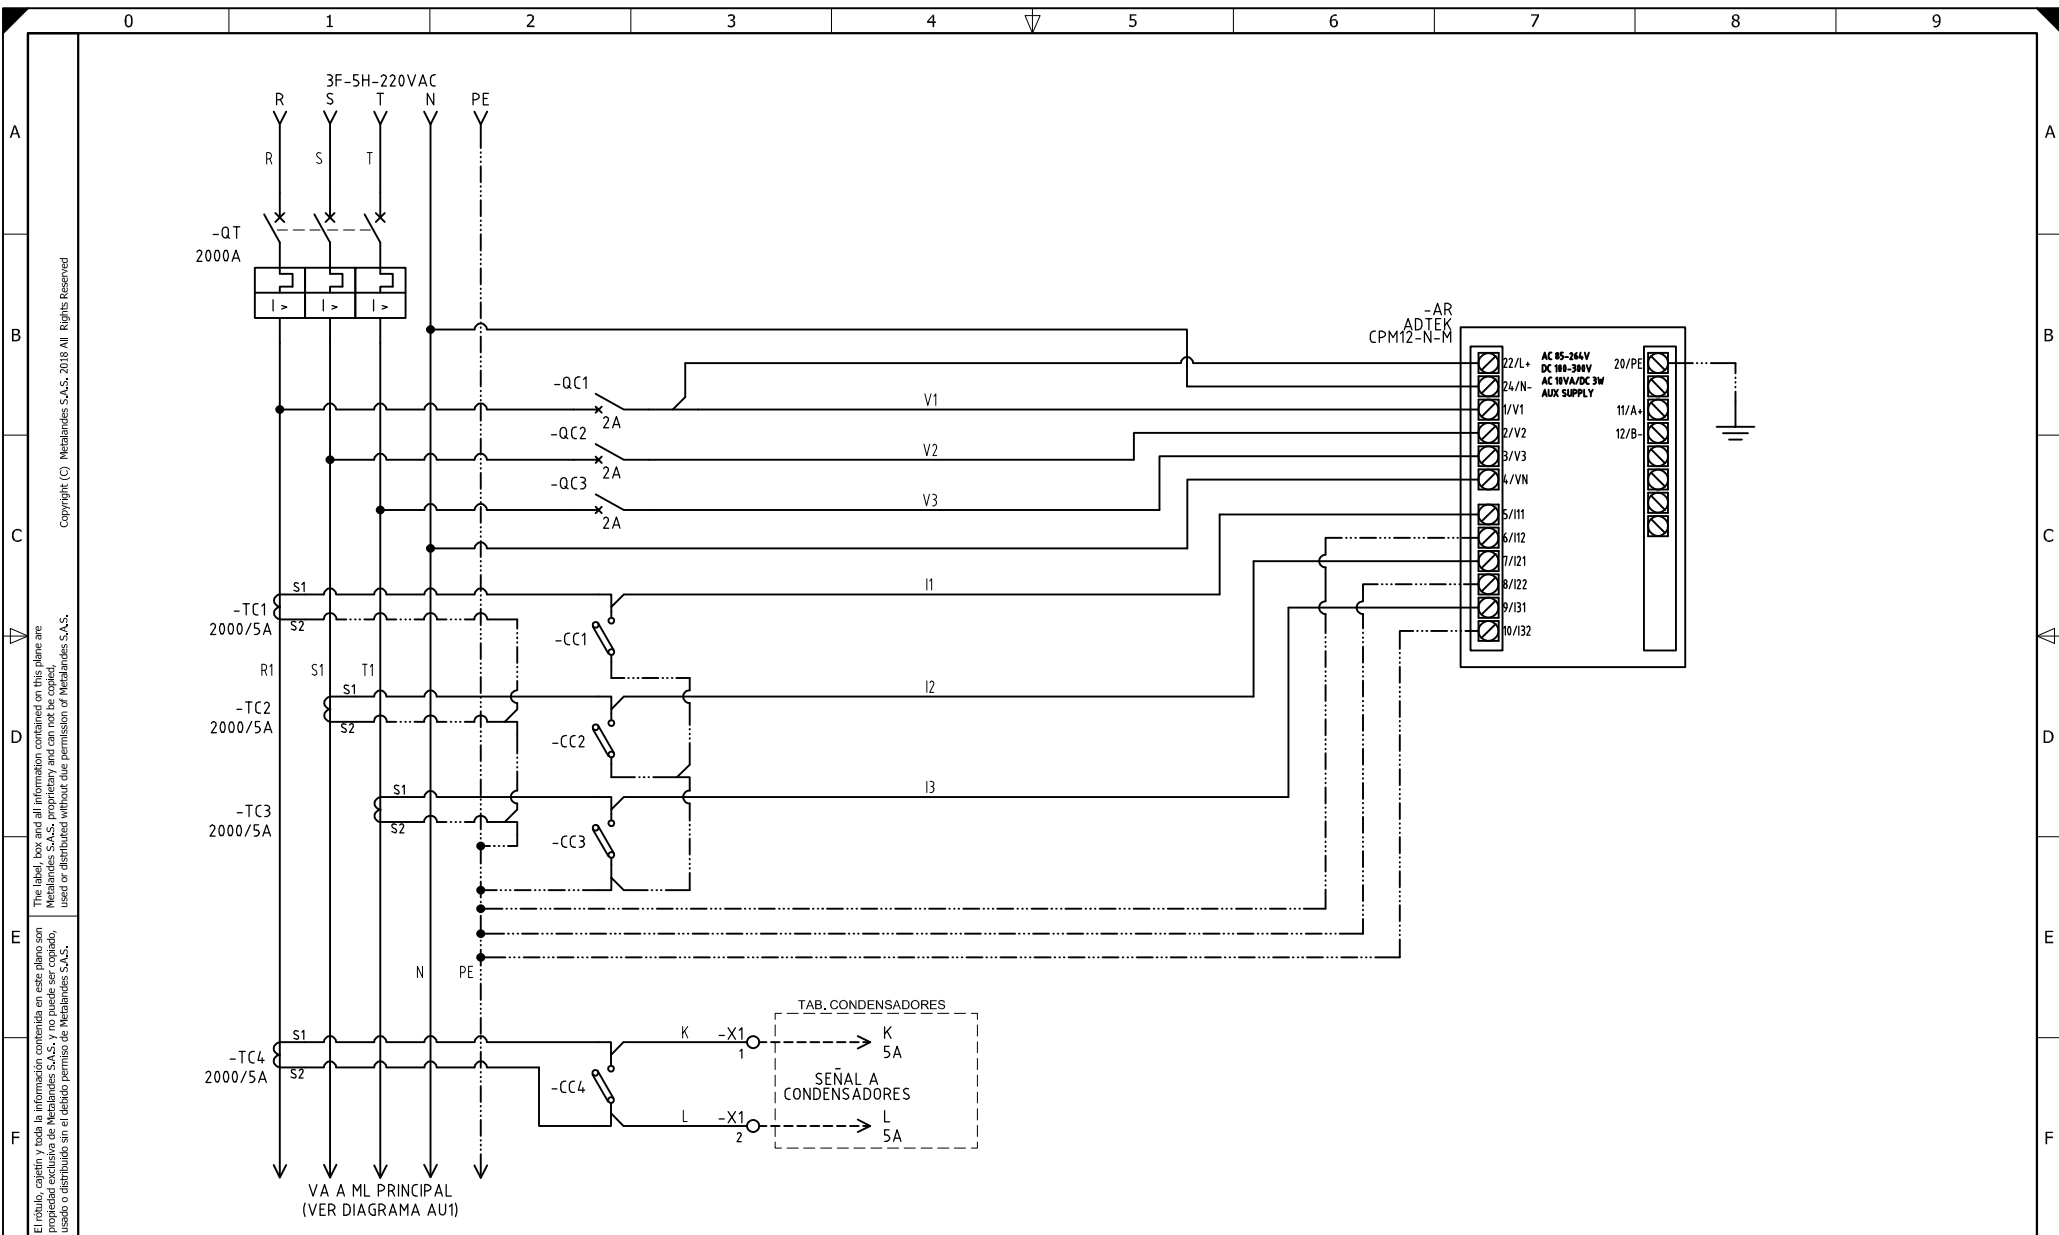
0 1 2 3 4 5 6 7 8 9

A B C D E F

Copyright (C) Metalandes S.A.S. 2018 All Rights Reserved

The label, box and all information contained on this plane are Metalandes S.A.S. proprietary and can not be copied, used or distributed without due permission of Metalandes S.A.S.

El rótulo, cajetín y toda la información contenida en este plano son propiedad exclusiva de Metalandes S.A.S. y no puede ser copiado, usado o distribuido sin el debido permiso de Metalandes S.A.S.

3F-5H-220VAC
R S T N PE

R S T

-QT
2000A

I> I> I>

-AR
ADTEK
CPM12-N-M

22/L+
24/N-
AC 85-264V
DC 100-300V
AC 10VA/DC 3W
AUX SUPPLY
1/V1
2/V2
3/V3
4/VN
5/I11
6/I12
7/I21
8/I22
9/I31
10/I32

20/PE
11/A+
12/B-

-QC1
2A
V1
-QC2
2A
V2
-QC3
2A
V3

S1
-TC1
2000/5A
S2
I1
-CC1

R1 S1 T1
S1
-TC2
2000/5A
S2
I2
-CC2

S1
-TC3
2000/5A
S2
I3
-CC3

N PE

TAB. CONDENSADORES
S1
-TC4
2000/5A
S2
-CC4
K -X1
1
K
5A
SEÑAL A
CONDENSADORES
L -X1
2
L
5A

VA A ML PRINCIPAL
(VER DIAGRAMA AU1)